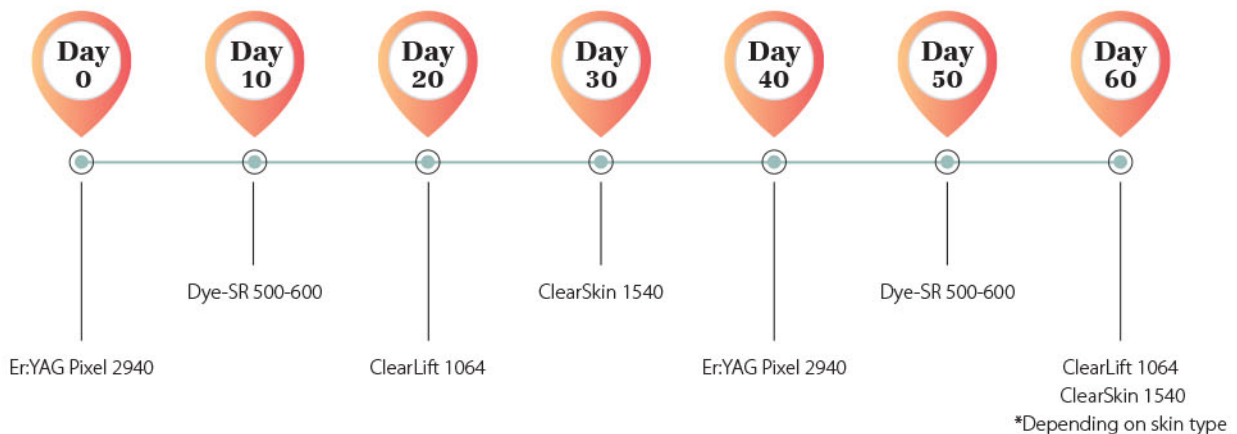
Day 0

Day 10

Day 20

Day 30

Day 40

Day 50

Day 60

Dye-SR 500-600

ClearSkin 1540

Dye-SR 500-600

Er:YAG Pixel 2940

ClearLift 1064

Er:YAG Pixel 2940

ClearLift 1064
ClearSkin 1540
*Depending on skin type